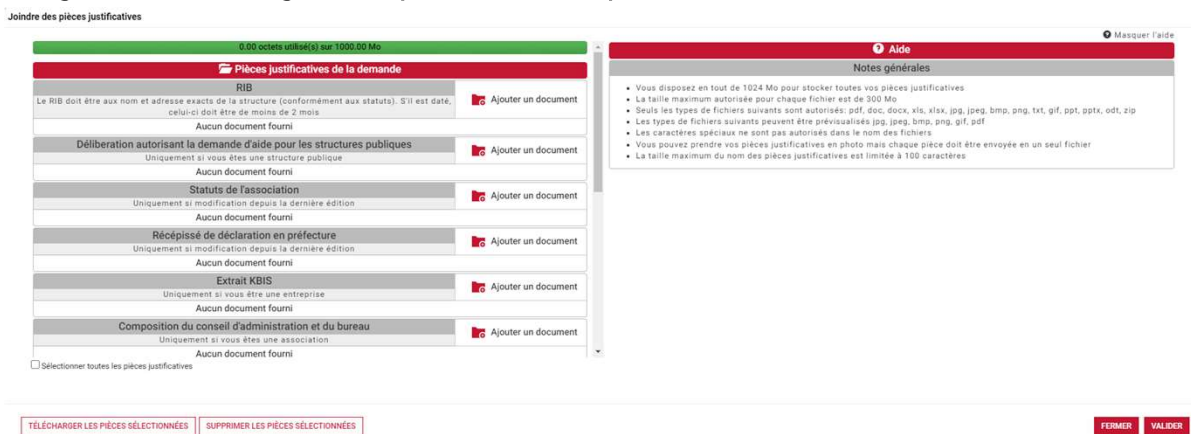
Joindre des pièces justificatives

Masquer l'aide

0.00 octets utilisé(s) sur 1000.00 Mo

Pièces justificatives de la demande

RIB
Le RIB doit être aux nom et adresse exacts de la structure (conformément aux statuts). S'il est daté, celui-ci doit être de moins de 2 mois
Ajouter un document
Aucun document fourni

Déliberation autorisant la demande d'aide pour les structures publiques
Uniquement si vous êtes une structure publique
Ajouter un document
Aucun document fourni

Statuts de l'association
Uniquement si modification depuis la dernière édition
Ajouter un document
Aucun document fourni

Récépissé de déclaration en préfecture
Uniquement si modification depuis la dernière édition
Ajouter un document
Aucun document fourni

Extrait KBIS
Uniquement si vous être une entreprise
Ajouter un document
Aucun document fourni

Composition du conseil d'administration et du bureau
Uniquement si vous êtes une association
Ajouter un document
Aucun document fourni

Sélectionner toutes les pièces justificatives

Aide

Notes générales

- Vous disposez en tout de 1024 Mo pour stocker toutes vos pièces justificatives
- La taille maximum autorisée pour chaque fichier est de 300 Mo
- Seuls les types de fichiers suivants sont autorisés: pdf, doc, docx, xls, xlsx, jpg, jpeg, bmp, png, txt, gif, ppt, pptx, odt, zip
- Les types de fichiers suivants peuvent être prévisualisés jpg, jpeg, bmp, png, gif, pdf
- Les caractères spéciaux ne sont pas autorisés dans le nom des fichiers
- Vous pouvez prendre vos pièces justificatives en photo mais chaque pièce doit être envoyée en un seul fichier
- La taille maximum du nom des pièces justificatives est limitée à 100 caractères

TÉLÉCHARGER LES PIÈCES SÉLECTIONNÉES
SUPPRIMER LES PIÈCES SÉLECTIONNÉES
FERMER
VALIDER